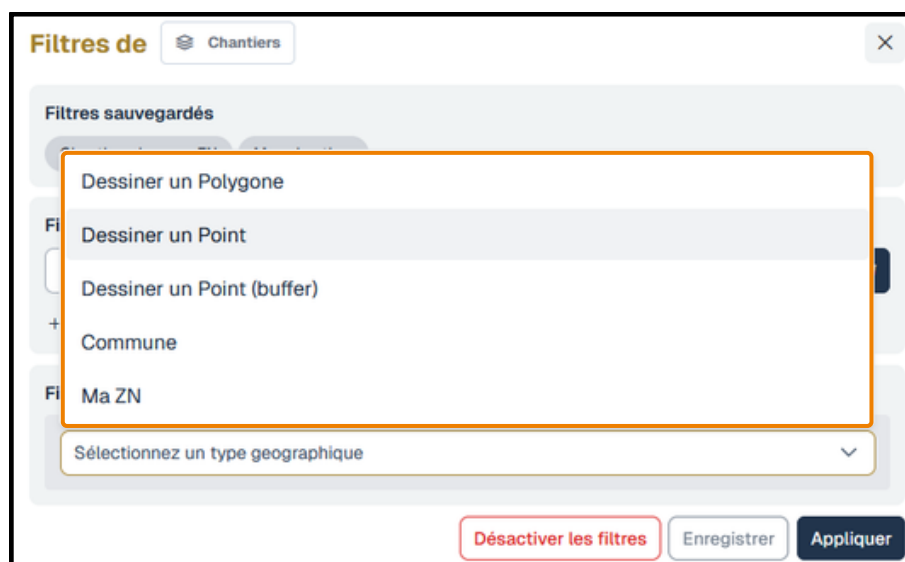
Filtres de Chantiers

×

Filtres sauvegardés

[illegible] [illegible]

Fi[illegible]

+

Fi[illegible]

Dessiner un Polygone

Dessiner un Point

Dessiner un Point (buffer)

Commune

Ma ZN

Sélectionnez un type geographique

Désactiver les filtres

Enregistrer

Appliquer